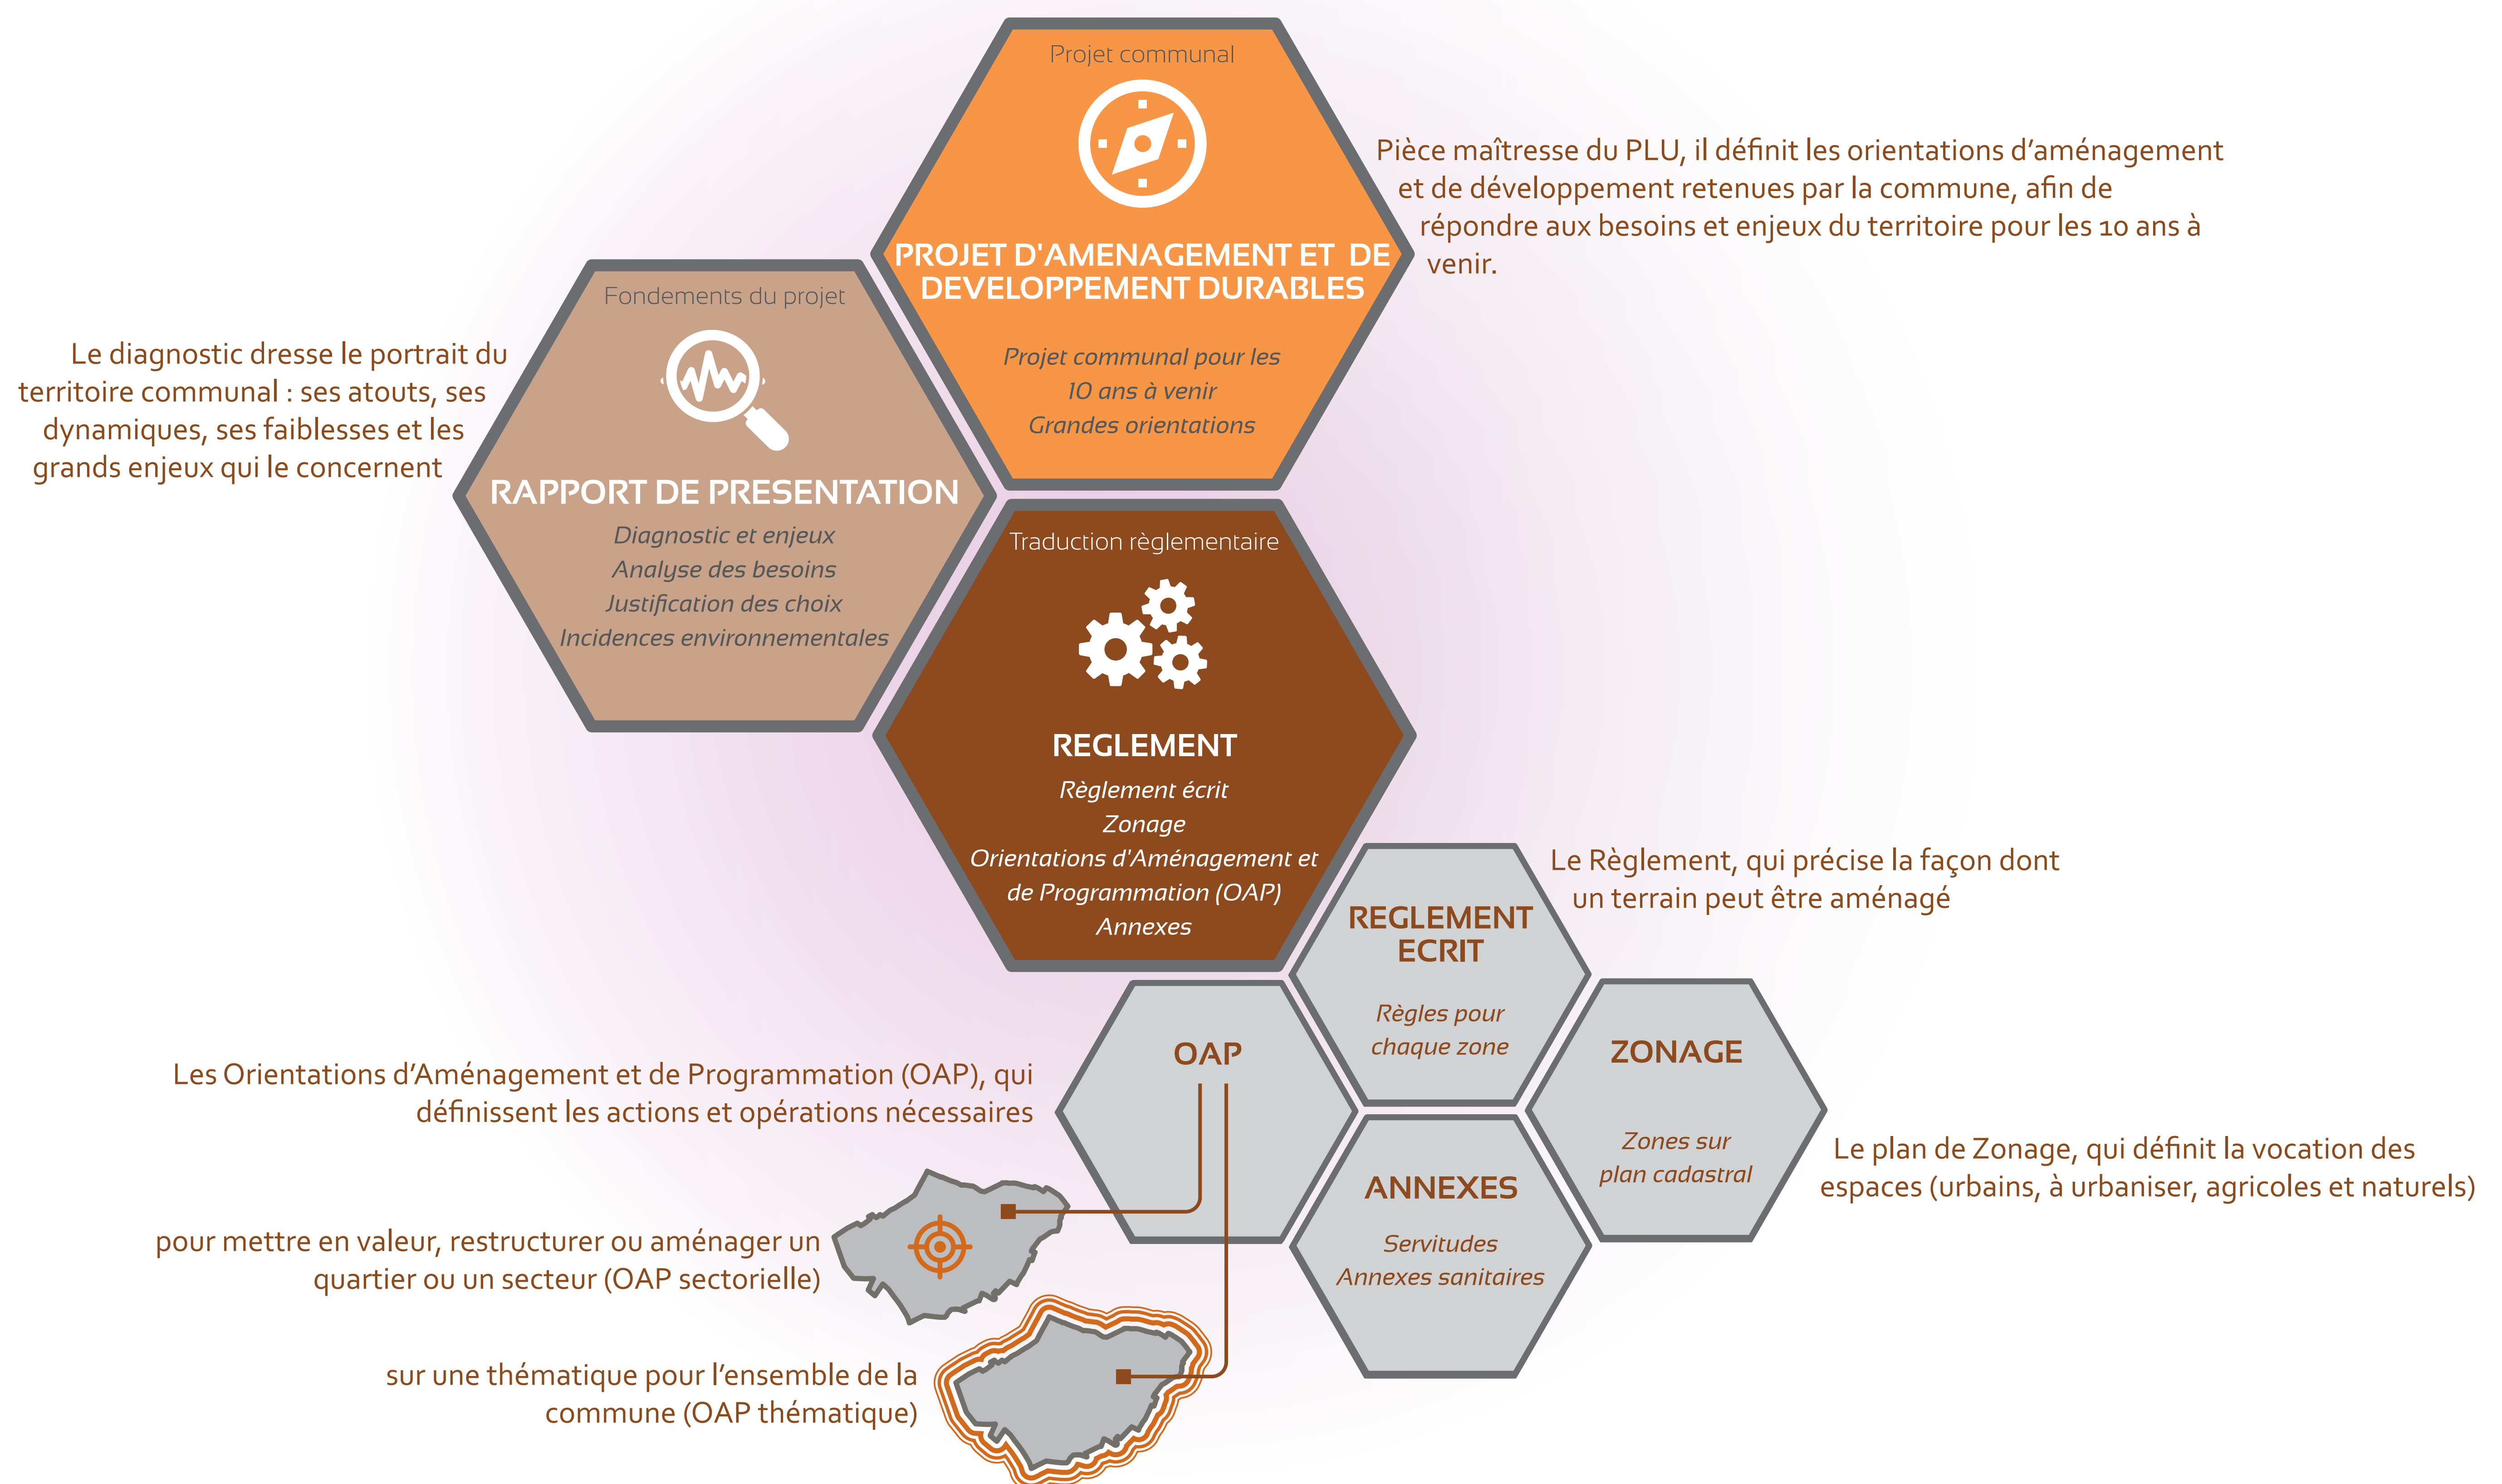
Projet communal

PROJET D'AMENAGEMENT ET DE DEVELOPPEMENT DURABLES

Projet communal pour les 10 ans à venir
Grandes orientations

Pièce maîtresse du PLU, il définit les orientations d'aménagement et de développement retenues par la commune, afin de répondre aux besoins et enjeux du territoire pour les 10 ans à venir.

Fondements du projet

Le diagnostic dresse le portrait du territoire communal : ses atouts, ses dynamiques, ses faiblesses et les grands enjeux qui le concernent

RAPPORT DE PRESENTATION

Diagnostic et enjeux
Analyse des besoins
Justification des choix
Incidences environnementales

Traduction règlementaire

REGLEMENT

Règlement écrit
Zonage
Orientations d'Aménagement et de Programmation (OAP)
Annexes

Le Règlement, qui précise la façon dont un terrain peut être aménagé

REGLEMENT ECRIT

Règles pour chaque zone

OAP

ZONAGE

Zones sur plan cadastral

ANNEXES

Servitudes
Annexes sanitaires

Les Orientations d'Aménagement et de Programmation (OAP), qui définissent les actions et opérations nécessaires

pour mettre en valeur, restructurer ou aménager un quartier ou un secteur (OAP sectorielle)

sur une thématique pour l'ensemble de la commune (OAP thématique)

Le plan de Zonage, qui définit la vocation des espaces (urbains, à urbaniser, agricoles et naturels)